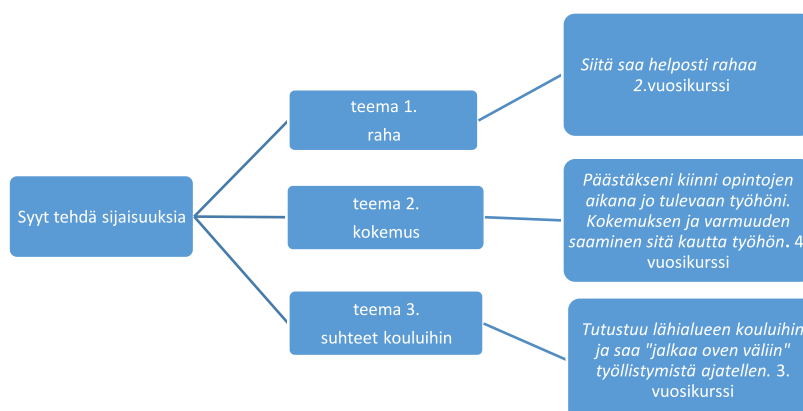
Syyt tehdä sijaisuuksia

teema 1.
raha

Siitä saa helposti rahaa 2.vuosikurssi

teema 2.
kokemus

Päästäkseni kiinni opintojen aikana jo tulevaan työhöni. Kokemuksen ja varmuuden saaminen sitä kautta työhön. 4 vuosikurssi

teema 3.
suhteet kouluihin

Tutustuu lähialueen kouluihin ja saa "jalkaa oven väliin" työllistymistä ajatellen. 3. vuosikurssi